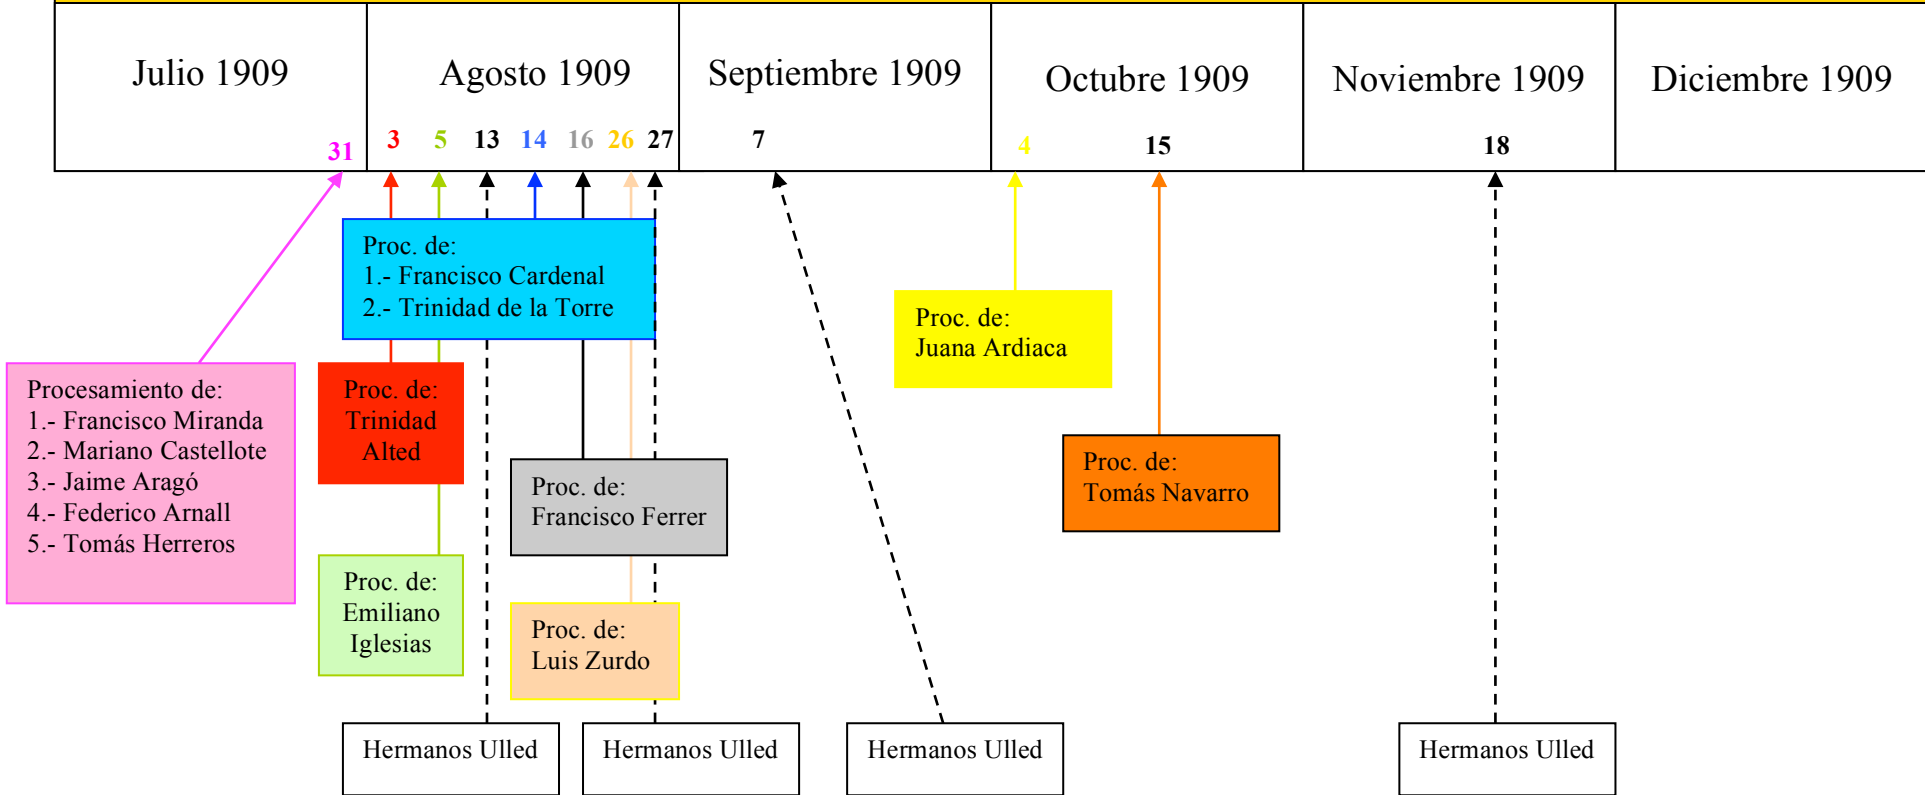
| Julio 1909 | Agosto 1909 | Septiembre 1909 | Octubre 1909 | Noviembre 1909 | Diciembre 1909 |
|---|---|---|---|---|---|
| 31 | 3 5 13 14 16 26 27 | 7 | 4 15 | 18 | |

Proc. de:
1.- Francisco Cardenal
2.- Trinidad de la Torre

Proc. de:
Juana Ardiaca

Procesamiento de:
1.- Francisco Miranda
2.- Mariano Castellote
3.- Jaime Aragó
4.- Federico Arnall
5.- Tomás Herreros

Proc. de:
Trinidad
Alted

Proc. de:
Tomás Navarro

Proc. de:
Francisco Ferrer

Proc. de:
Emiliano
Iglesias

Proc. de:
Luis Zurdo

Hermanos Ulled

Hermanos Ulled

Hermanos Ulled

Hermanos Ulled